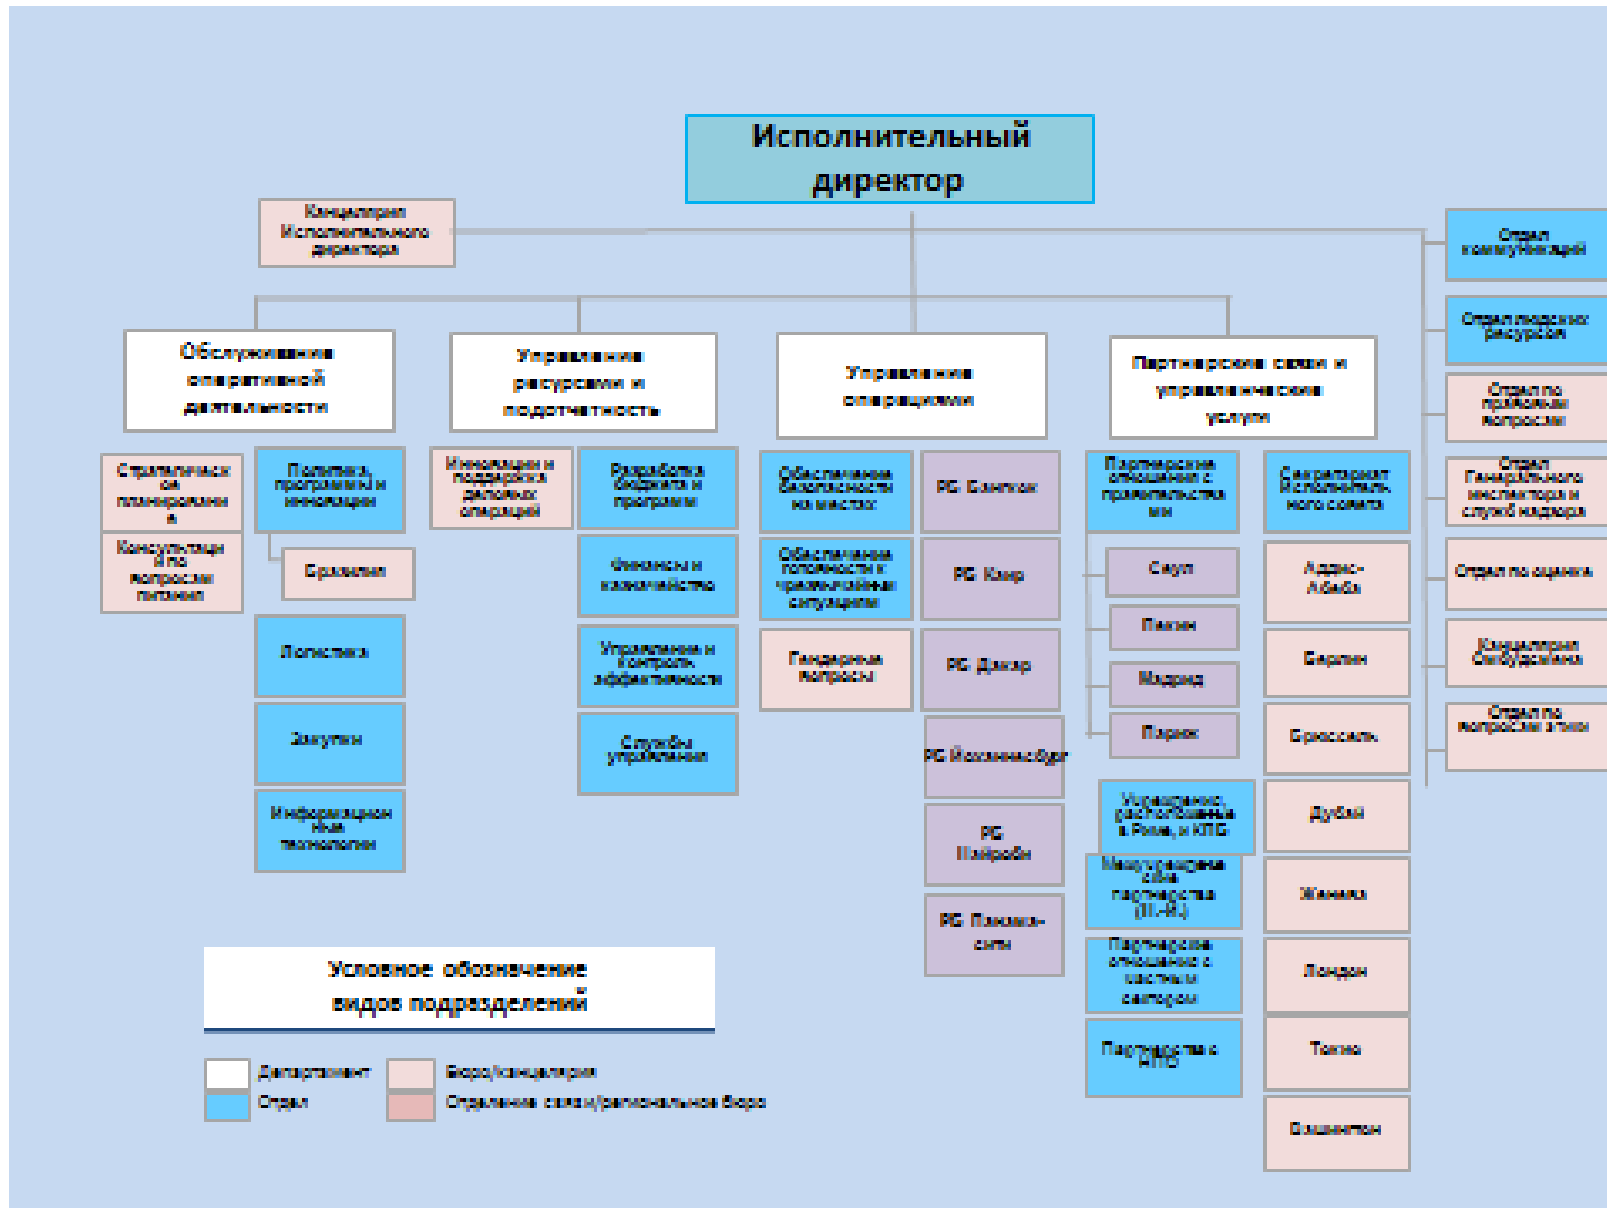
Исполнительный директор

Канцелярия Исполнительного директора

Отдел коммуникаций

Отдел людских ресурсов

Отдел по правовым вопросам

Отдел Генерального инспектора и служб надзора

Отдел по оценке

Канцелярия Омбудсмена

Отдел по вопросам этики

Обслуживание оперативной деятельности

Управление ресурсами и подотчетность

Управление операциями

Партнерские связи и управленческие услуги

Стратегическое планирование

Консультации и по вопросам питания

Политика, программы и инновации

Бразилия

Логистика

Закупки

Информационные технологии

Инновации и поддержка деловых операций

Разработка бюджета и программ

Финансы и казначейство

Управление и контроль эффективности

Службы управления

Обеспечение безопасности на местах

Обеспечение готовности к чрезвычайным ситуациям

Гендерные вопросы

РБ Бангкок

РБ Каир

РБ Дакар

РБ Йоханнесбург

РБ Найроби

РБ Панама-сити

Партнерские отношения с правительствами

Сеул

Пекин

Мадрид

Париж

Учреждения, расположенные в Риме, и КПС

Межучрежденческие партнерства (ЛН-Н.)

Партнерские отношения с частным сектором

Партнерства с НПО

Секретариат Исполнительного совета

Аддис-Абеба

Берлин

Брюссель

Дубай

Женева

Лондон

Токио

Вашингтон

Условное обозначение видов подразделений

Департамент

Отдел

Бюро/канцелярия

Отделения связи/региональное бюро